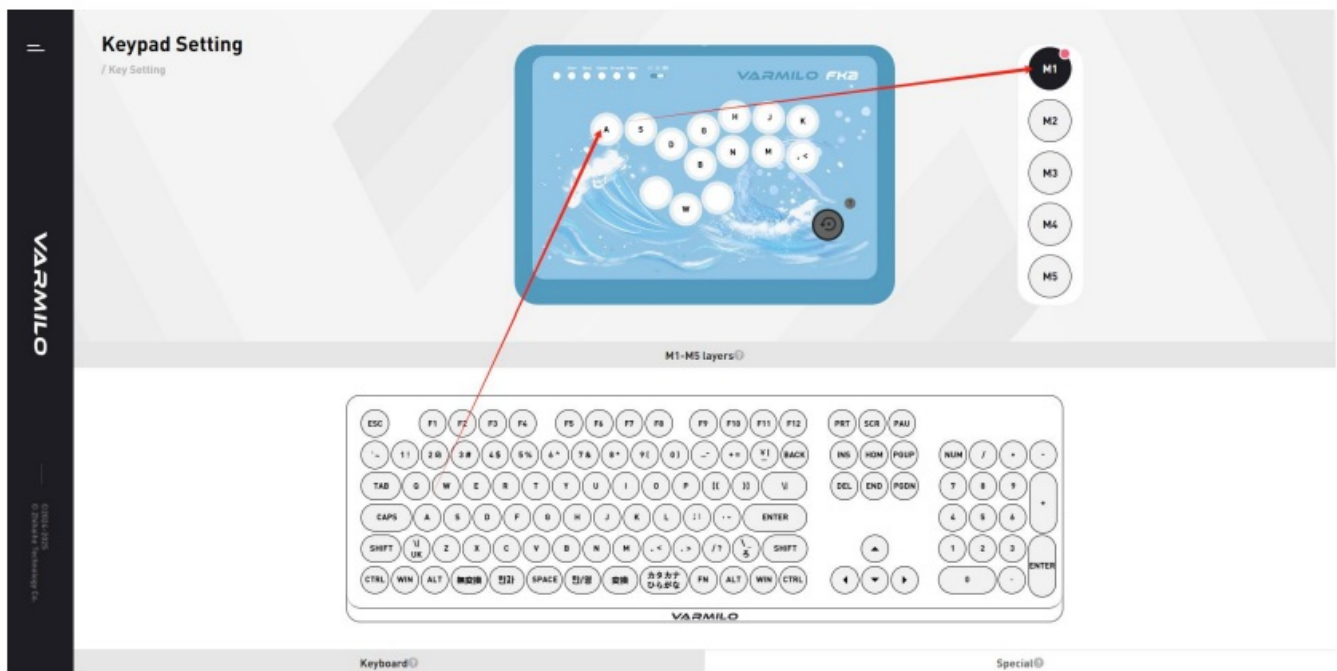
Keypad Setting
/ Key Setting

VARMILO

VARMILO FK2

A S D B H J K N M , <
W

M1
M2
M3
M4
M5

M1-M5 layers

ESC F1 F2 F3 F4 F5 F6 F7 F8 F9 F10 F11 F12 PRT SCR PAU
INS HOM PGUP NUM / * -
BACK
TAB Q W E R T Y U I O P [{ ]} \| DEL END PGDN 7 8 9 +
CAPS A S D F G H J K L ; : ' " ENTER 4 5 6
SHIFT \| UK Z X C V B N M , < . > / ? SHIFT 1 2 3
CTRL WIN ALT 無変換 한자 SPACE 한/영 変換 カタカナ ひらがな FN ALT WIN CTRL 0 . ENTER

VARMILO

Keyboard
Special